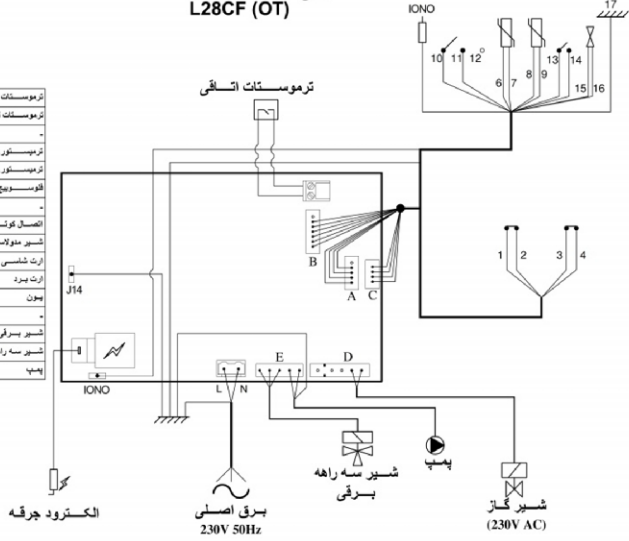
L28CF (OT)

IONO

17

ترموستات اتاقی

10 11 12 6 7 8 9 13 14 15 16

ترموستات
ترموستات
-
ترمیستور
ترمیستور
فلوسوییچ
-
اتصال کوتاه
شیر مدولاسیون
ارت شاسی
ارت برد
یون
-
شیر برقی
شیر سه راهه
پمپ

B

A C

1 2 3 4

J14

IONO

L N

E

D

الکترود جرقه

برق اصلی
230V 50Hz

شیر سه راهه برقی

پمپ

شیر گاز
(230V AC)